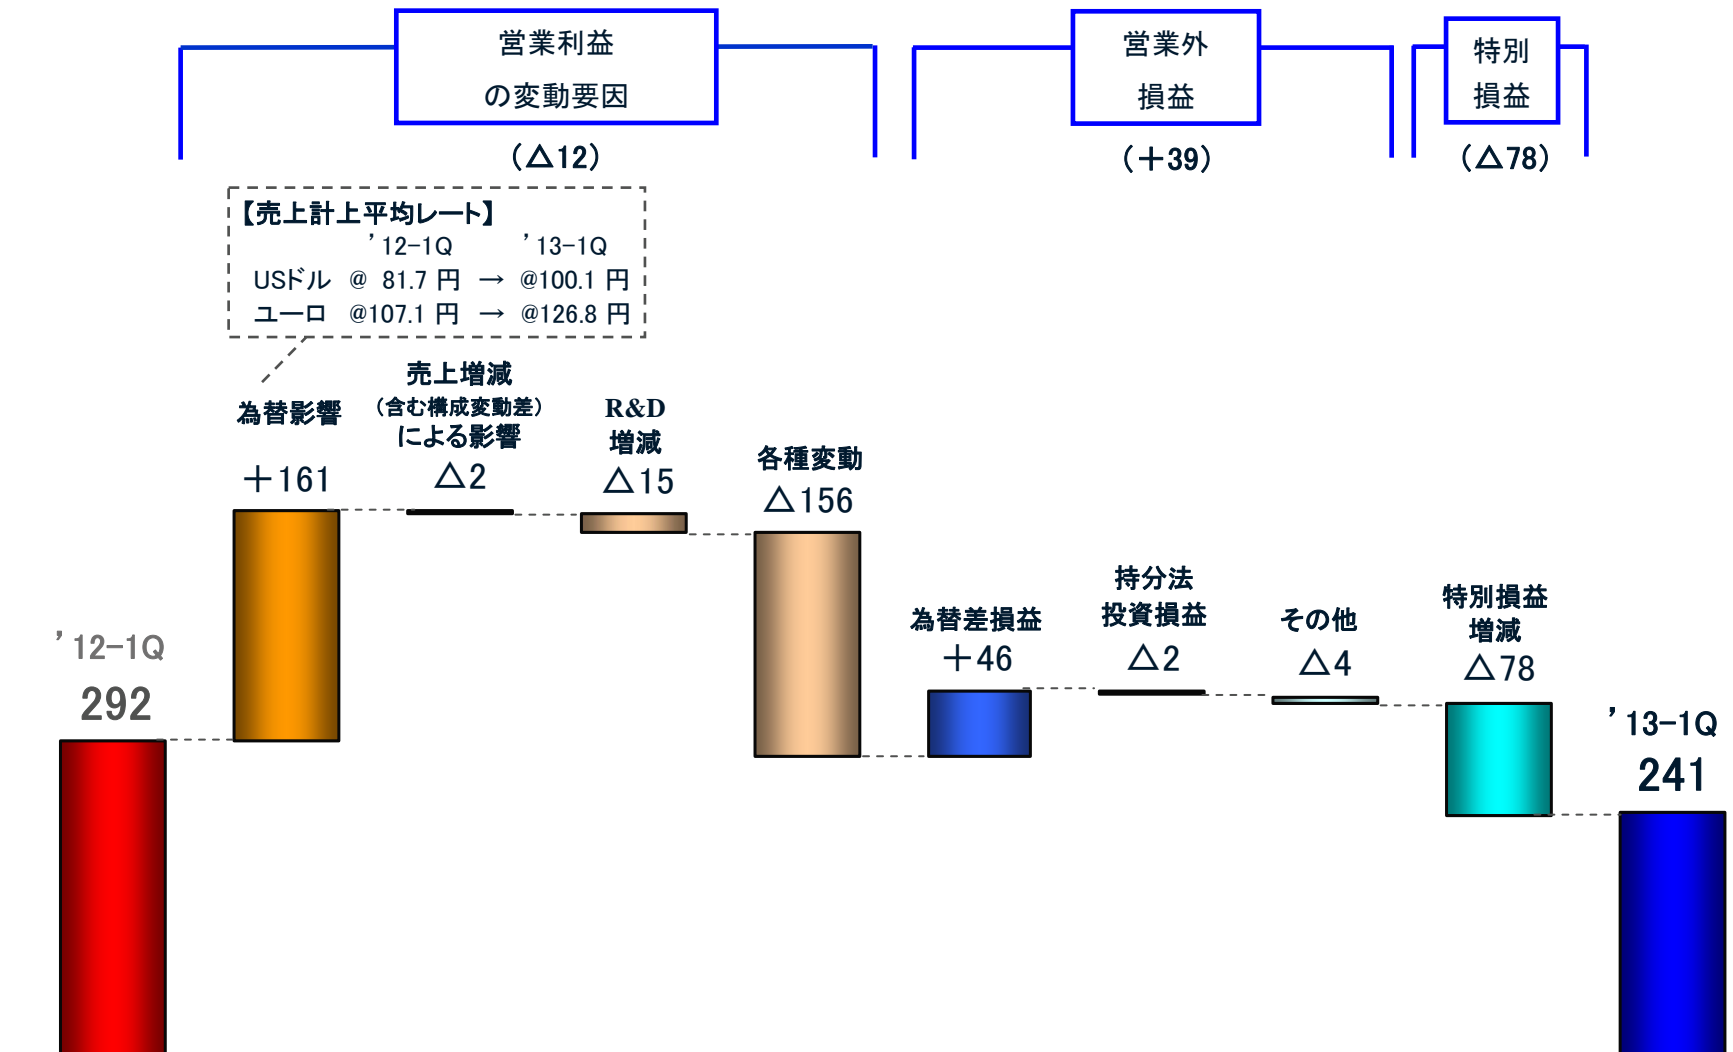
営業利益
の変動要因
（△12）

営業外
損益
（＋39）

特別
損益
（△78）

【売上計上平均レート】
’12-1Q ’13-1Q
USドル @ 81.7 円 → @100.1 円
ユーロ @107.1 円 → @126.8 円

’12-1Q
292

為替影響
＋161

売上増減
（含む構成変動差）
による影響
△2

R&D
増減
△15

各種変動
△156

為替差損益
＋46

持分法
投資損益
△2

その他
△4

特別損益
増減
△78

’13-1Q
241